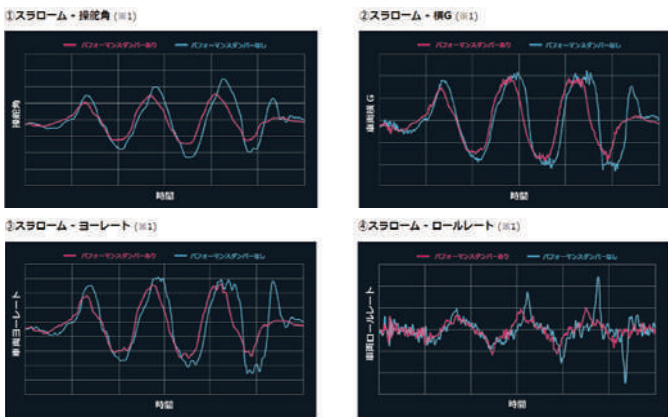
①スラローム - 操舵角 (※1)

パフォーマンスダンパーあり　パフォーマンスダンパーなし

操舵角

時間

②スラローム - 横G (※1)

パフォーマンスダンパーあり　パフォーマンスダンパーなし

車両横 G

時間

③スラローム - ヨーレート (※1)

パフォーマンスダンパーあり　パフォーマンスダンパーなし

車両ヨーレート

時間

④スラローム - ロールレート (※1)

パフォーマンスダンパーあり　パフォーマンスダンパーなし

車両ロールレート

時間